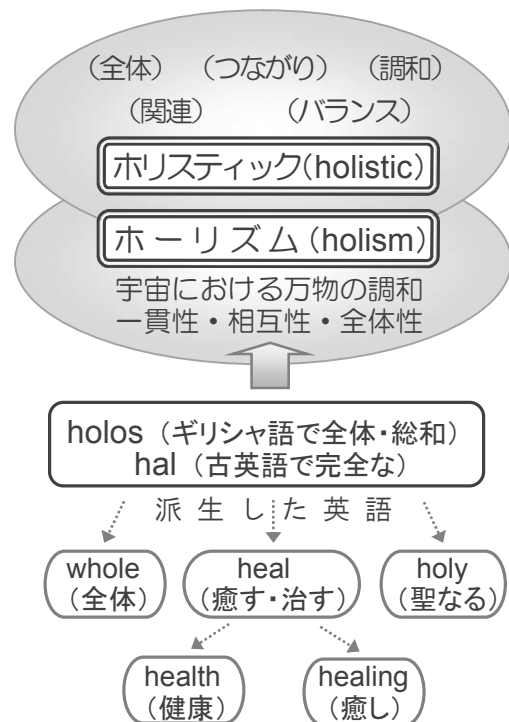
（全体）　（つながり）　（調和）
（関連）　（バランス）

ホリスティック(holistic)

ホーリズム(holism)

宇宙における万物の調和
一貫性・相互性・全体性

holos（ギリシャ語で全体・総和）
hal（古英語で完全な）

派生した英語

whole
（全体）

heal
（癒す・治す）

holy
（聖なる）

health
（健康）

healing
（癒し）